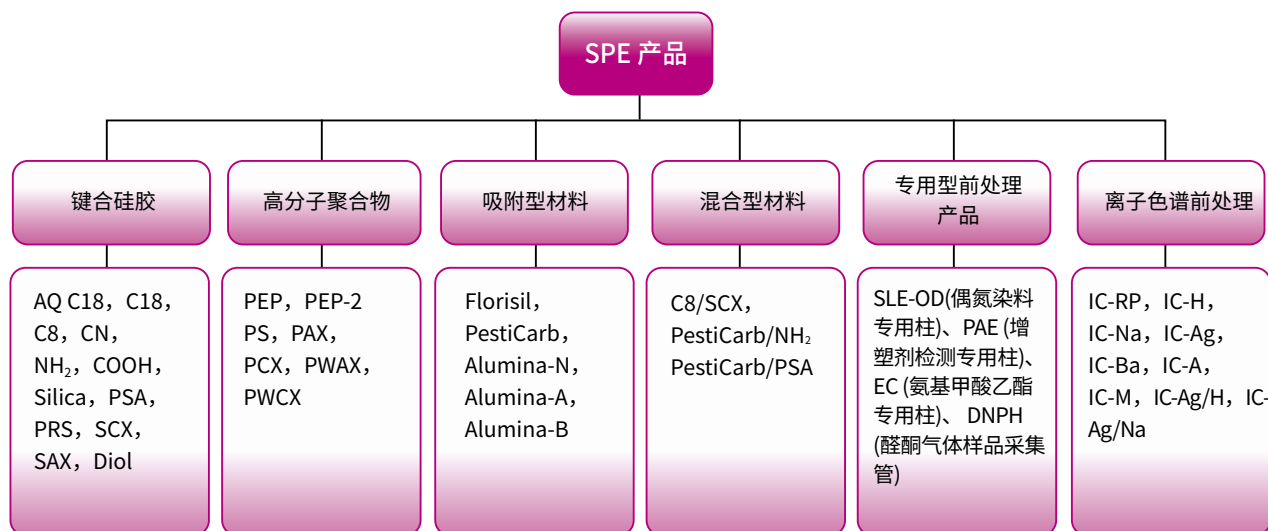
SPE 产品

键合硅胶

AQ C18，C18，C8，CN，$NH_2$，COOH，Silica，PSA，PRS，SCX，SAX，Diol

高分子聚合物

PEP，PEP-2 PS，PAX，PCX，PWAX，PWCX

吸附型材料

Florisil，PestiCarb，Alumina-N，Alumina-A，Alumina-B

混合型材料

C8/SCX，PestiCarb/$NH_2$ PestiCarb/PSA

专用型前处理产品

SLE-OD(偶氮染料专用柱)、PAE (增塑剂检测专用柱)、EC (氨基甲酸乙酯专用柱)、 DNPH (醛酮气体样品采集管)

离子色谱前处理

IC-RP，IC-H，IC-Na，IC-Ag，IC-Ba，IC-A，IC-M，IC-Ag/H，IC-Ag/Na